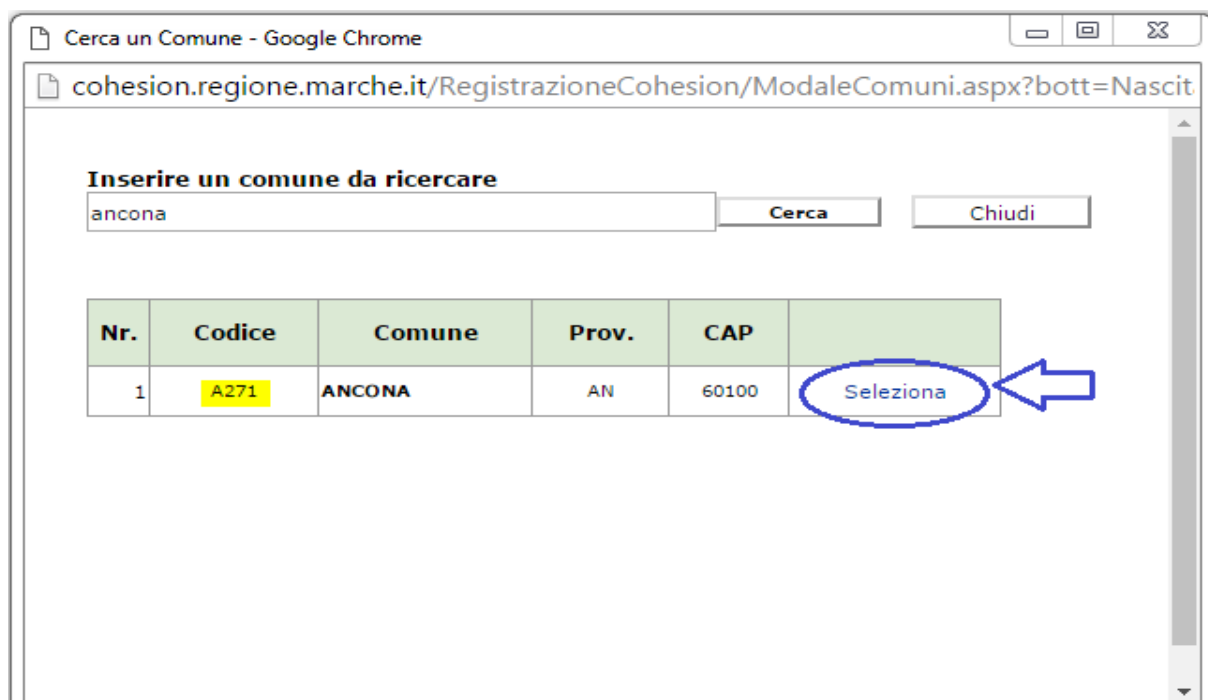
Cerca un Comune - Google Chrome

cohesion.regione.marche.it/RegistrazioneCohesion/ModaleComuni.aspx?bott=Nascit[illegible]

Inserire un comune da ricercare

ancona

Cerca

Chiudi

| Nr. | Codice | Comune | Prov. | CAP | |
|---|---|---|---|---|---|
| 1 | A271 | ANCONA | AN | 60100 | Seleziona |